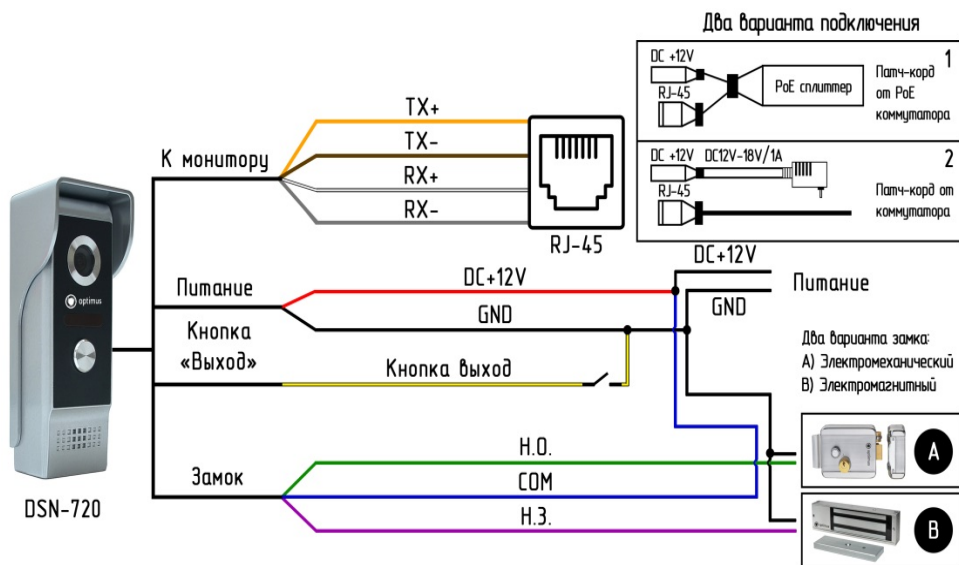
Два варианта подключения

1
DC +12V
RJ-45
PoE сплиттер
Патч-корд от PoE коммутатора

2
DC +12V DC12V-18V/1A
RJ-45
Патч-корд от коммутатора

К монитору
TX+
TX-
RX+
RX-
RJ-45

optimus

Питание
DC+12V
GND
DC+12V
Питание
GND

Кнопка «Выход»
Кнопка выход

Два варианта замка:
A) Электромеханический
B) Электромагнитный

Замок
Н.О.
COM
Н.З.

A
B

DSN-720